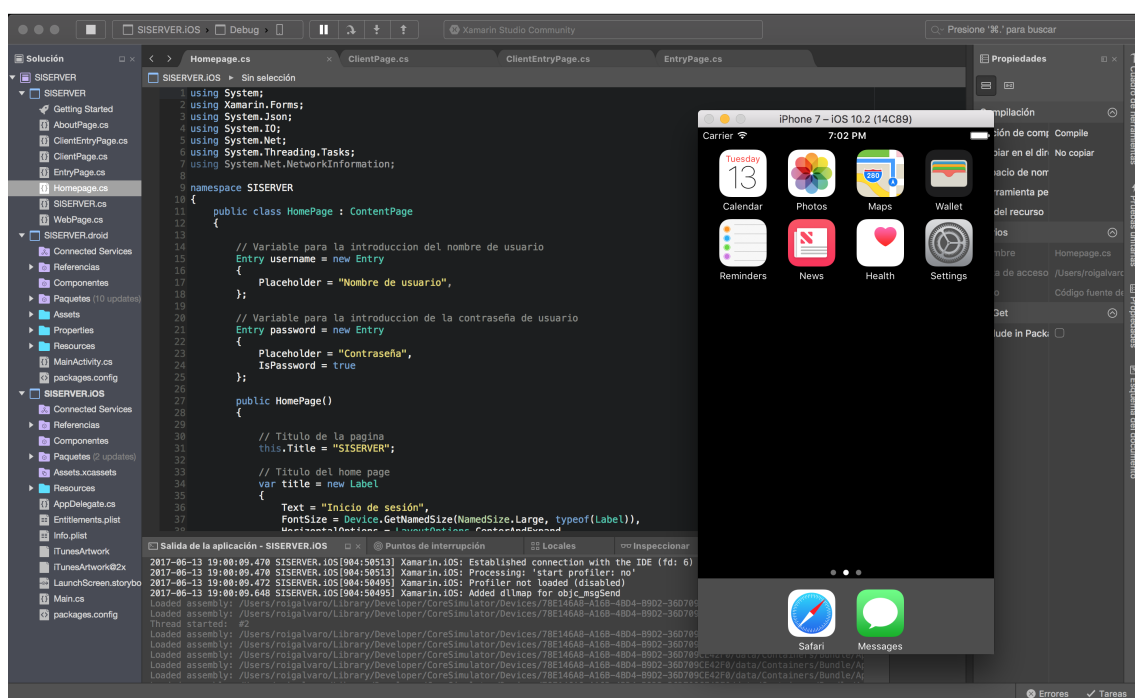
SISERVER.iOS Debug

Xamarin Studio Community

Presione '⌘.' para buscar

Solución

SISERVER
SISERVER
Getting Started
AboutPage.cs
ClientEntryPage.cs
ClientPage.cs
EntryPage.cs
Homepage.cs
SISERVER.cs
WebPage.cs
SISERVER.droid
Connected Services
Referencias
Componentes
Paquetes (10 updates)
Assets
Properties
Resources
MainActivity.cs
packages.config
SISERVER.iOS
Connected Services
Referencias
Componentes
Paquetes (2 updates)
Assets.xcassets
Resources
AppDelegate.cs
Entitlements.plist
Info.plist
iTunesArtwork
iTunesArtwork@2x
LaunchScreen.storybo
Main.cs
packages.config

Homepage.cs ClientPage.cs ClientEntryPage.cs EntryPage.cs

SISERVER.iOS ▸ Sin selección

1 using System;
2 using Xamarin.Forms;
3 using System.Json;
4 using System.IO;
5 using System.Net;
6 using System.Threading.Tasks;
7 using System.Net.NetworkInformation;
8
9 namespace SISERVER
10 {
11 public class HomePage : ContentPage
12 {
13
14 // Variable para la introduccion del nombre de usuario
15 Entry username = new Entry
16 {
17 Placeholder = "Nombre de usuario",
18 };
19
20 // Variable para la introduccion de la contraseña de usuario
21 Entry password = new Entry
22 {
23 Placeholder = "Contraseña",
24 IsPassword = true
25 };
26
27 public HomePage()
28 {
29
30 // Titulo de la pagina
31 this.Title = "SISERVER";
32
33 // Titulo del home page
34 var title = new Label
35 {
36 Text = "Inicio de sesión",
37 FontSize = Device.GetNamedSize(NamedSize.Large, typeof(Label)),

Salida de la aplicación - SISERVER.iOS Puntos de interrupción Locales Inspeccionar

2017-06-13 19:00:09.470 SISERVER.iOS[904:50513] Xamarin.iOS: Established connection with the IDE (fd: 6)
2017-06-13 19:00:09.470 SISERVER.iOS[904:50513] Xamarin.iOS: Processing: 'start profiler: no'
2017-06-13 19:00:09.472 SISERVER.iOS[904:50495] Xamarin.iOS: Profiler not loaded (disabled)
2017-06-13 19:00:09.648 SISERVER.iOS[904:50495] Xamarin.iOS: Added dllmap for objc_msgSend
Loaded assembly: /Users/roigalvaro/Library/Developer/CoreSimulator/Devices/78E146A8-A168-48D4-89D2-36D70
Loaded assembly: /Users/roigalvaro/Library/Developer/CoreSimulator/Devices/78E146A8-A168-48D4-89D2-36D70
Loaded assembly: /Users/roigalvaro/Library/Developer/CoreSimulator/Devices/78E146A8-A168-48D4-89D2-36D70
Thread started: #2
Loaded assembly: /Users/roigalvaro/Library/Developer/CoreSimulator/Devices/78E146A8-A168-48D4-89D2-36D70
Loaded assembly: /Users/roigalvaro/Library/Developer/CoreSimulator/Devices/78E146A8-A168-48D4-89D2-36D70
Loaded assembly: /Users/roigalvaro/Library/Developer/CoreSimulator/Devices/78E146A8-A168-48D4-89D2-36D709CE42F0/data/Containers/Bundle/A
Loaded assembly: /Users/roigalvaro/Library/Developer/CoreSimulator/Devices/78E146A8-A168-48D4-89D2-36D709CE42F0/data/Containers/Bundle/A

iPhone 7 – iOS 10.2 (14C89)
Carrier 7:02 PM
Tuesday 13
Calendar Photos Maps Wallet
Reminders News Health Settings
Safari Messages

Propiedades
Compilación
ción de comp Compile
piar en el dir No copiar
pacio de nom
ramienta pe
del recurso
ios
mbre Homepage.cs
a de acceso /Users/roigalvar
o Código fuente de
Get
ude in Packa

Errores Tareas